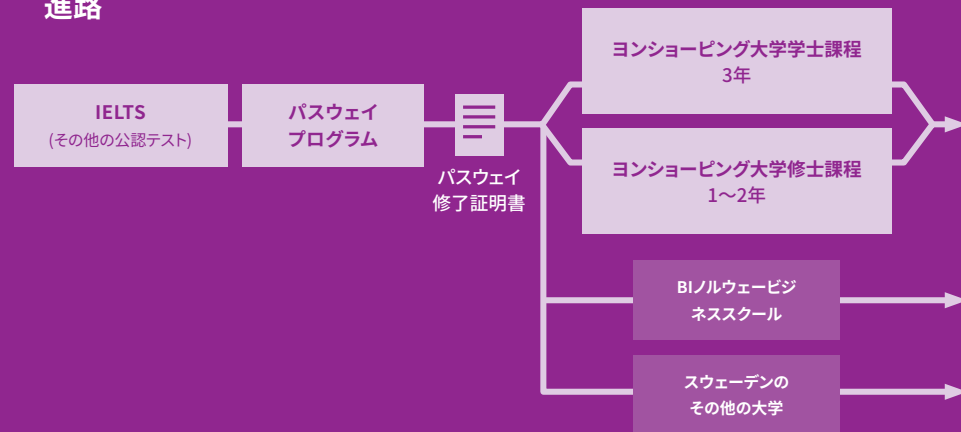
進路

IELTS
(その他の公認テスト)

パスウェイ
プログラム

パスウェイ
修了証明書

ヨンショーピング大学学士課程
3年

ヨンショーピング大学修士課程
1〜2年

BIノルウェービジネススクール

スウェーデンの
その他の大学